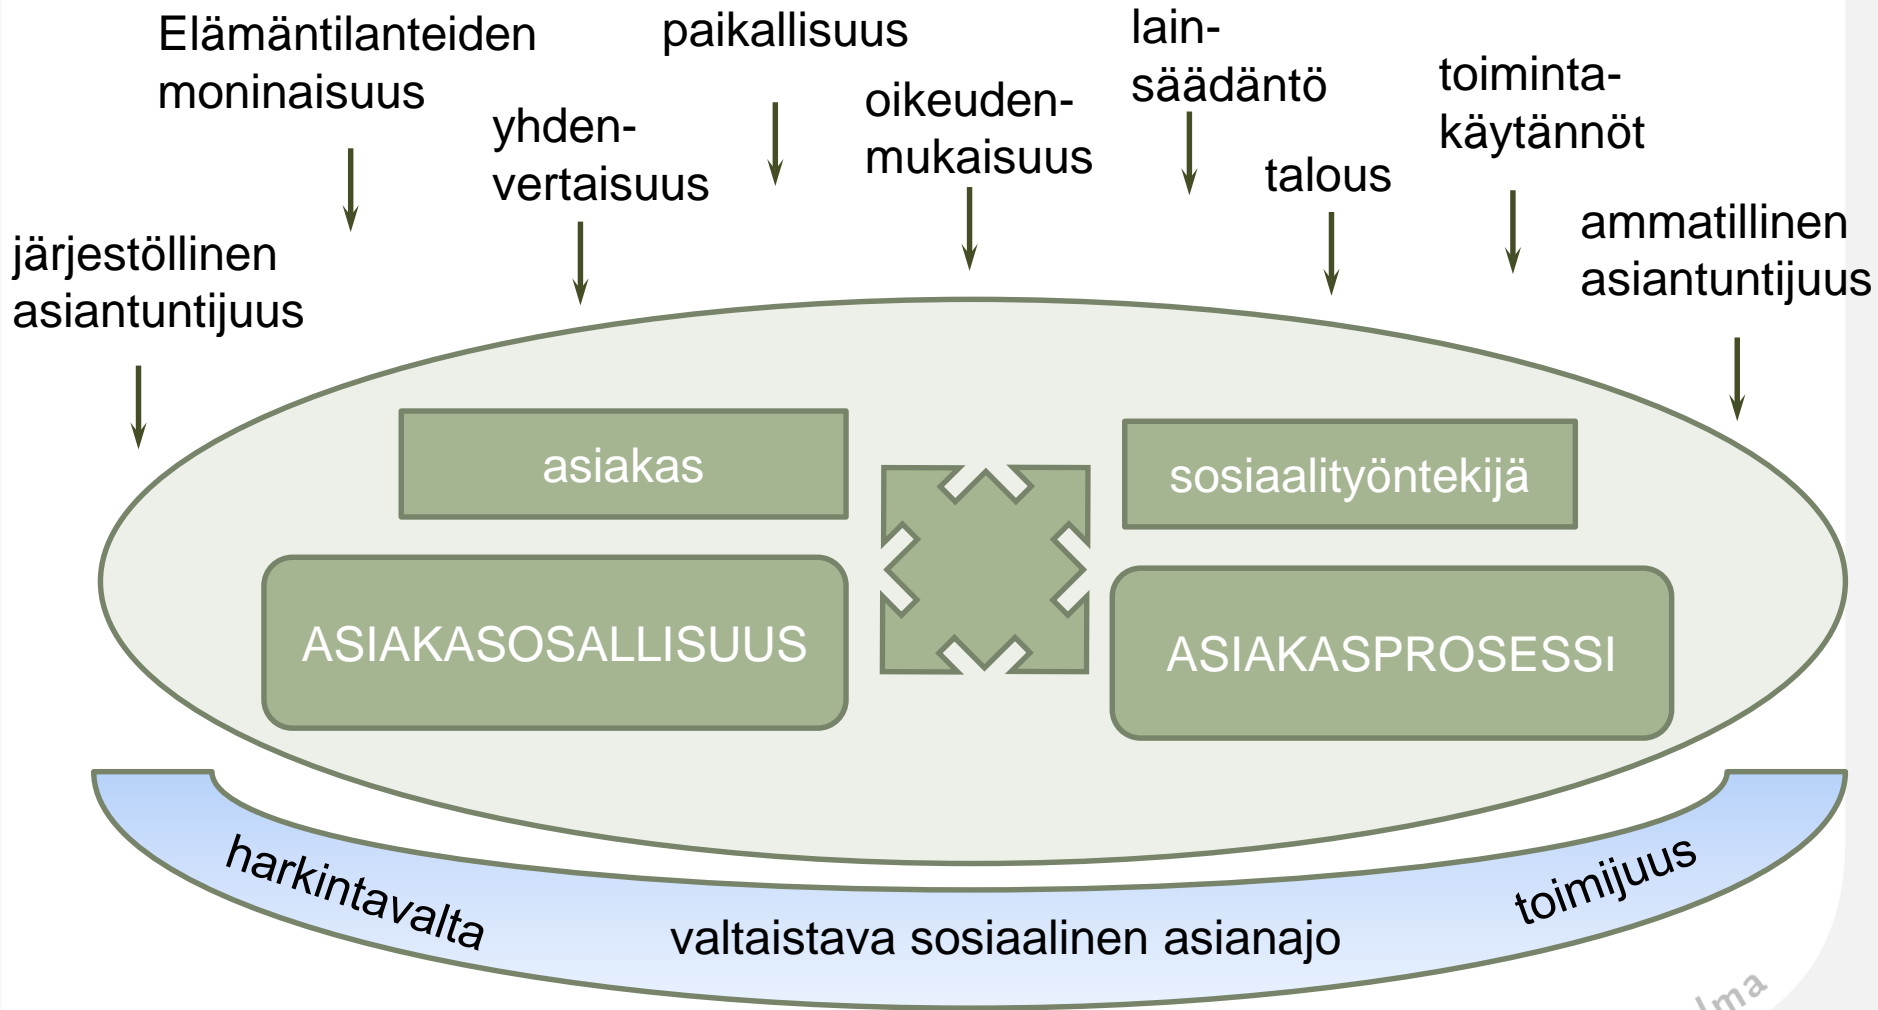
Elämäntilanteiden moninaisuus

paikallisuus

lain-säädäntö

toiminta-käytännöt

yhden-vertaisuus

oikeuden-mukaisuus

talous

ammatillinen asiantuntijuus

järjestöllinen asiantuntijuus

asiakas

sosiaalityöntekijä

ASIAKASOSALLISUUS

ASIAKASPROSESSI

harkintavalta

valtaistava sosiaalinen asianajo

toimijuus

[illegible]lma